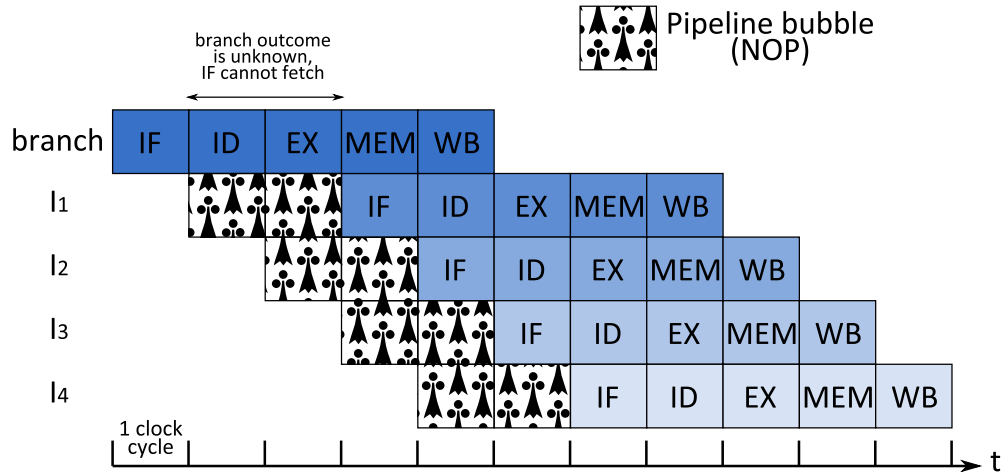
Pipeline bubble (NOP)

branch outcome is unknown, IF cannot fetch

| | | | | | | | | | | | |
|---|---|---|---|---|---|---|---|---|---|---|---|
| branch | IF | ID | EX | MEM | WB | | | | | | |
| I1 | | | | IF | ID | EX | MEM | WB | | | |
| I2 | | | | | IF | ID | EX | MEM | WB | | |
| I3 | | | | | | IF | ID | EX | MEM | WB | |
| I4 | | | | | | | IF | ID | EX | MEM | WB |

1 clock cycle

t